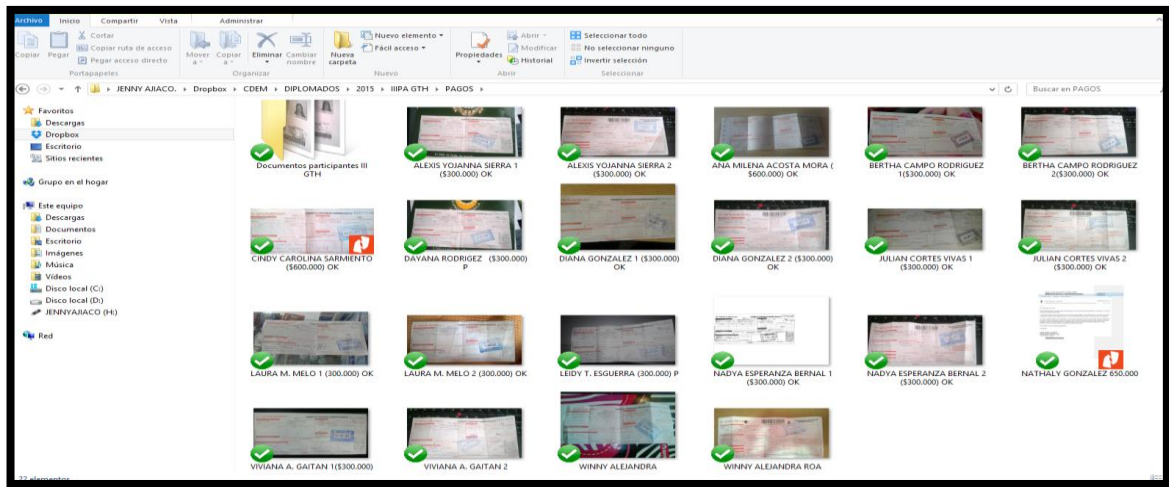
Archivo Inicio Compartir Vista Administrar

Copiar Pegar Cortar Copiar ruta de acceso Pegar acceso directo Portapapeles

Mover a Copiar a Eliminar Cambiar nombre Organizar

Nueva carpeta Nuevo elemento Fácil acceso Nuevo

Propiedades Abrir Modificar Historial Abrir

Seleccionar todo No seleccionar ninguno Invertir selección Seleccionar

JENNY AJIACO. › Dropbox › CDEM › DIPLOMADOS › 2015 › IIIPA GTH › PAGOS ›

Buscar en PAGOS

Favoritos
Descargas
Dropbox
Escritorio
Sitios recientes

Grupo en el hogar

Este equipo
Descargas
Documentos
Escritorio
Imágenes
Música
Vídeos
Disco local (C:)
Disco local (D:)
JENNYAJIACO (H:)

Red

Documentos participantes III GTH
ALEXIS YOJANNA SIERRA 1 ($300.000) OK
ALEXIS YOJANNA SIERRA 2 ($300.000) OK
ANA MILENA ACOSTA MORA ( $600.000) OK
BERTHA CAMPO RODRIGUEZ 1($300.000) OK
BERTHA CAMPO RODRIGUEZ 2($300.000) OK
CINDY CAROLINA SARMIENTO ($600.000) OK
DAYANA RODRIGEZ ($300.000) P
DIANA GONZALEZ 1 ($300.000) OK
DIANA GONZALEZ 2 ($300.000) OK
JULIAN CORTES VIVAS 1 ($300.000) OK
JULIAN CORTES VIVAS 2 ($300.000) OK
LAURA M. MELO 1 (300.000) OK
LAURA M. MELO 2 (300.000) OK
LEIDY T. ESGUERRA (300.000) P
NADYA ESPERANZA BERNAL 1 ($300.000) OK
NADYA ESPERANZA BERNAL 2 ($300.000) OK
NATHALY GONZALEZ 650.000
VIVIANA A. GAITAN 1($300.000)
VIVIANA A. GAITAN 2
WINNY ALEJANDRA
WINNY ALEJANDRA ROA

22 elementos